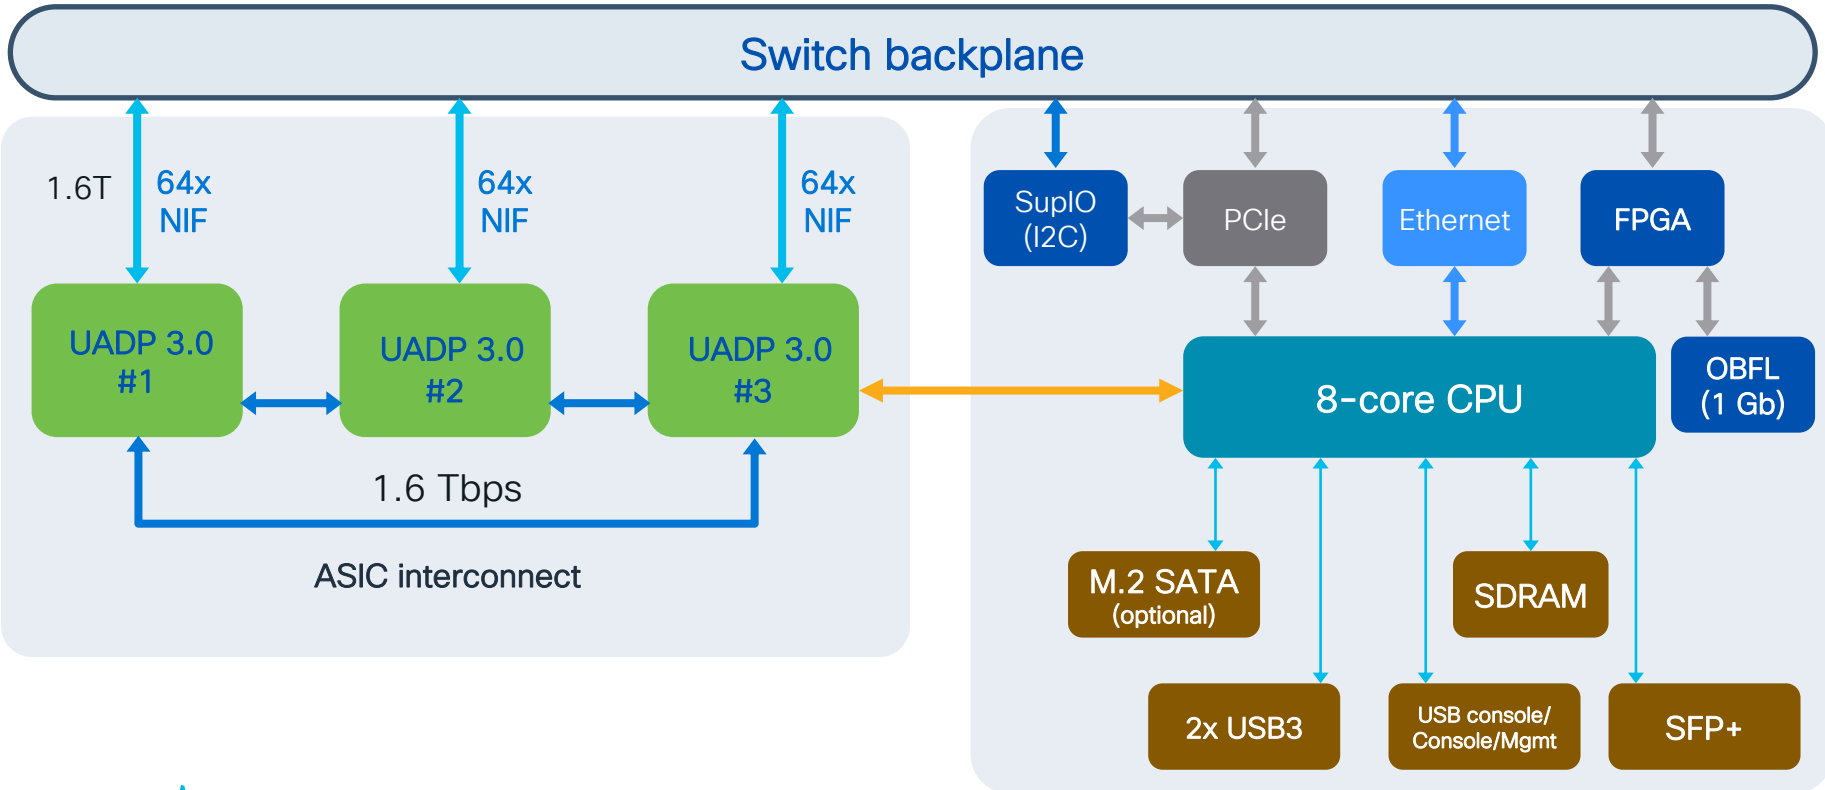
Switch backplane

1.6T

64x NIF

64x NIF

64x NIF

UADP 3.0 #1

UADP 3.0 #2

UADP 3.0 #3

1.6 Tbps

ASIC interconnect

SupIO (I2C)

PCIe

Ethernet

FPGA

8-core CPU

OBFL (1 Gb)

M.2 SATA (optional)

SDRAM

2x USB3

USB console/ Console/Mgmt

SFP+